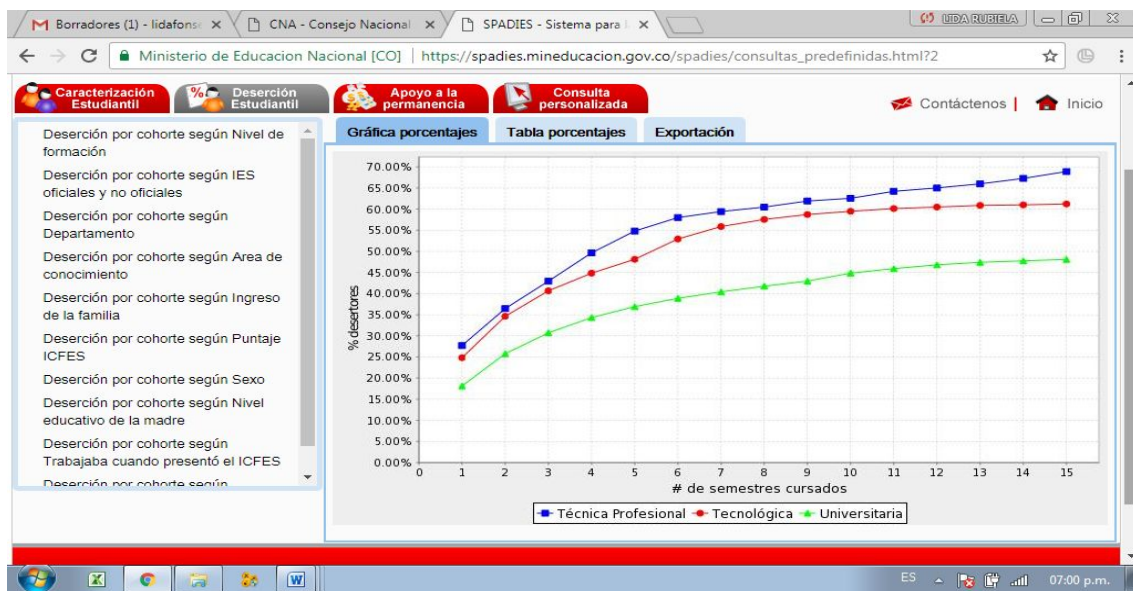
Borradores (1) - lidafons ×
CNA - Consejo Nacional ×
SPADIES - Sistema para ×
LIDA RUBIELA

Ministerio de Educacion Nacional [CO] | https://spadies.mineducacion.gov.co/spadies/consultas_predefinidas.html?2

Caracterización Estudiantil
Deserción Estudiantil
Apoyo a la permanencia
Consulta personalizada
Contáctenos | Inicio

Deserción por cohorte según Nivel de formación
Deserción por cohorte según IES oficiales y no oficiales
Deserción por cohorte según Departamento
Deserción por cohorte según Area de conocimiento
Deserción por cohorte según Ingreso de la familia
Deserción por cohorte según Puntaje ICFES
Deserción por cohorte según Sexo
Deserción por cohorte según Nivel educativo de la madre
Deserción por cohorte según Trabajaba cuando presentó el ICFES
Deserción por cohorte según

Gráfica porcentajes
Tabla porcentajes
Exportación

70.00%
65.00%
60.00%
55.00%
50.00%
45.00%
40.00%
35.00%
30.00%
25.00%
20.00%
15.00%
10.00%
5.00%
0.00%
% desertores
0 1 2 3 4 5 6 7 8 9 10 11 12 13 14 15
# de semestres cursados
Técnica Profesional
Tecnológica
Universitaria

ES
07:00 p.m.